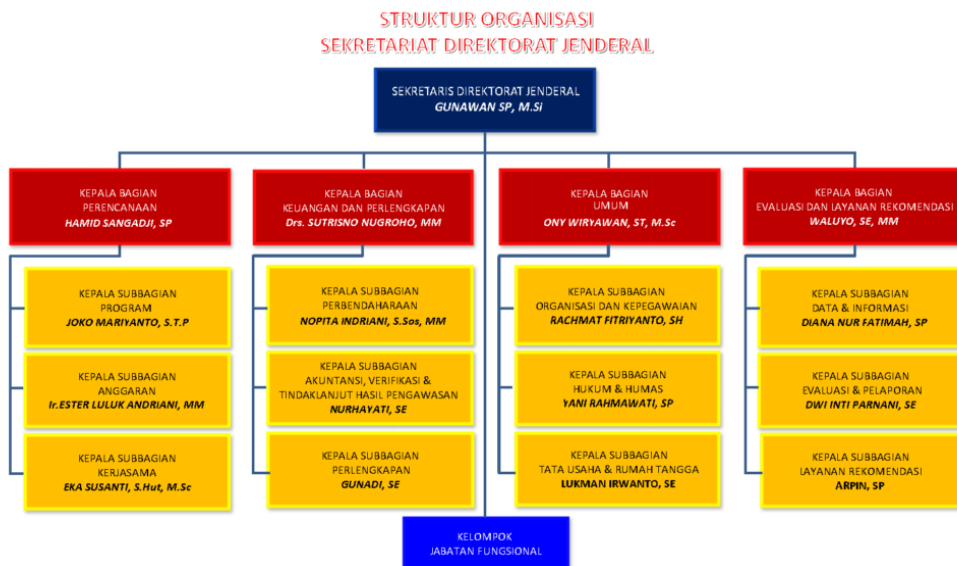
STRUKTUR ORGANISASI
SEKRETARIAT DIREKTORAT JENDERAL

SEKRETARIS DIREKTORAT JENDERAL
GUNAWAN SP, M.Si

KEPALA BAGIAN
PERENCANAAN
HAMID SANGADJI, SP

KEPALA SUBBAGIAN
PROGRAM
JOKO MARIYANTO, S.T.P

KEPALA SUBBAGIAN
ANGGARAN
Ir.ESTER LULUK ANDRIANI, MM

KEPALA SUBBAGIAN
KERJASAMA
EKA SUSANTI, S.Hut, M.Sc

KEPALA BAGIAN
KEUANGAN DAN PERLENGKAPAN
Drs. SUTRISNO NUGROHO, MM

KEPALA SUBBAGIAN
PERBENDAHARAAN
NOPITA INDRIANI, S.Sos, MM

KEPALA SUBBAGIAN
AKUNTANSI, VERIFIKASI &
TINDAKLANJUT HASIL PENGAWASAN
NURHAYATI, SE

KEPALA SUBBAGIAN
PERLENGKAPAN
GUNADI, SE

KEPALA BAGIAN
UMUM
ONY WIRYAWAN, ST, M.Sc

KEPALA SUBBAGIAN
ORGANISASI DAN KEPEGAWAIAN
RACHMAT FITRIYANTO, SH

KEPALA SUBBAGIAN
HUKUM & HUMAS
YANI RAHMAWATI, SP

KEPALA SUBBAGIAN
TATA USAHA & RUMAH TANGGA
LUKMAN IRWANTO, SE

KEPALA BAGIAN
EVALUASI DAN LAYANAN REKOMENDASI
WALUYO, SE, MM

KEPALA SUBBAGIAN
DATA & INFORMASI
DIANA NUR FATIMAH, SP

KEPALA SUBBAGIAN
EVALUASI & PELAPORAN
DWI INTI PARNANI, SE

KEPALA SUBBAGIAN
LAYANAN REKOMENDASI
ARPIN, SP

KELOMPOK
JABATAN FUNGSIONAL